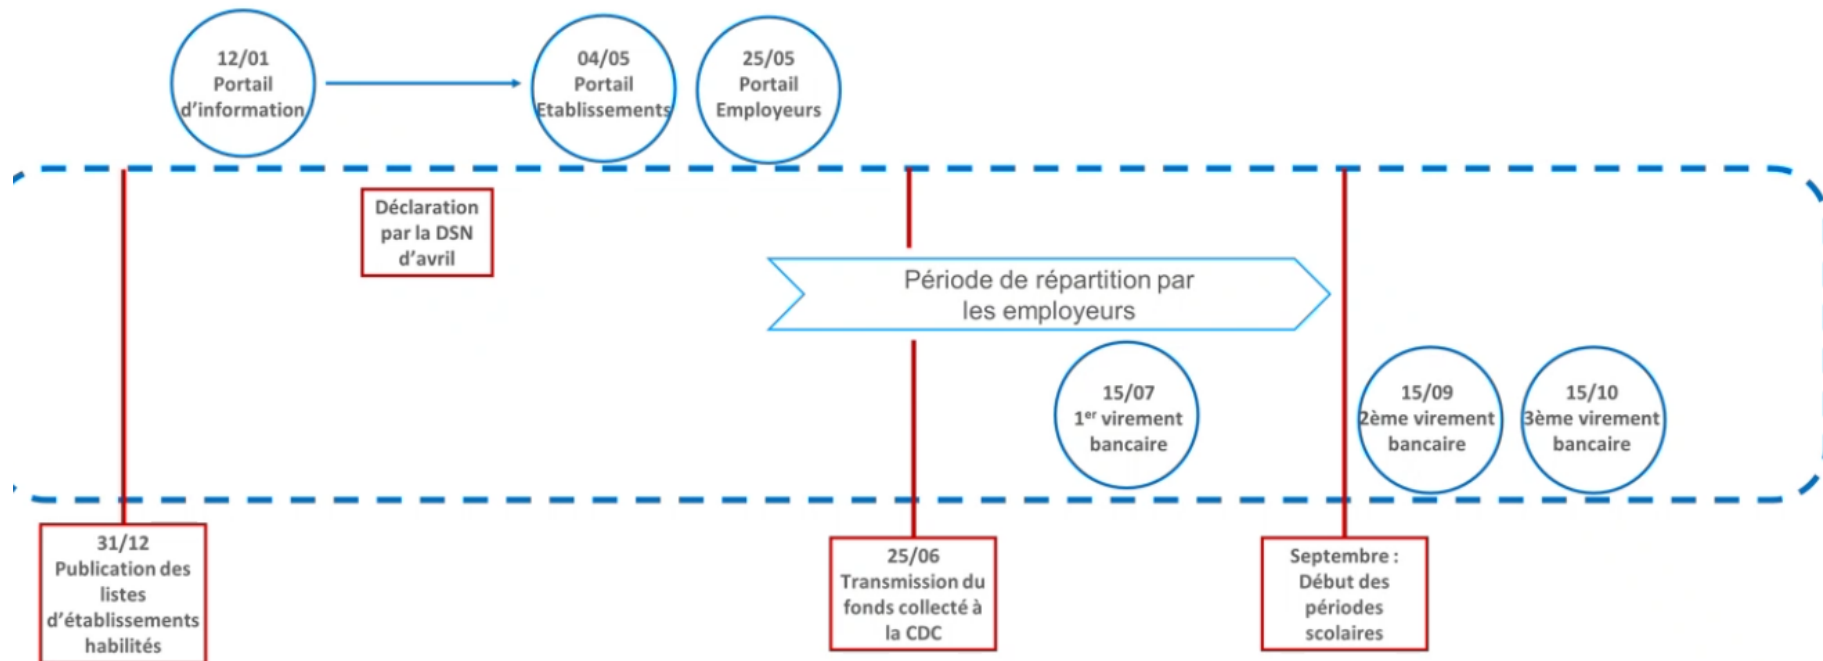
12/01
Portail
d'information

04/05
Portail
Etablissements

25/05
Portail
Employeurs

Déclaration
par la DSN
d'avril

Période de répartition par
les employeurs

15/07
1$^{er}$ virement
bancaire

15/09
2ème virement
bancaire

15/10
3ème virement
bancaire

31/12
Publication des
listes
d'établissements
habilités

25/06
Transmission du
fonds collecté à
la CDC

Septembre :
Début des
périodes
scolaires